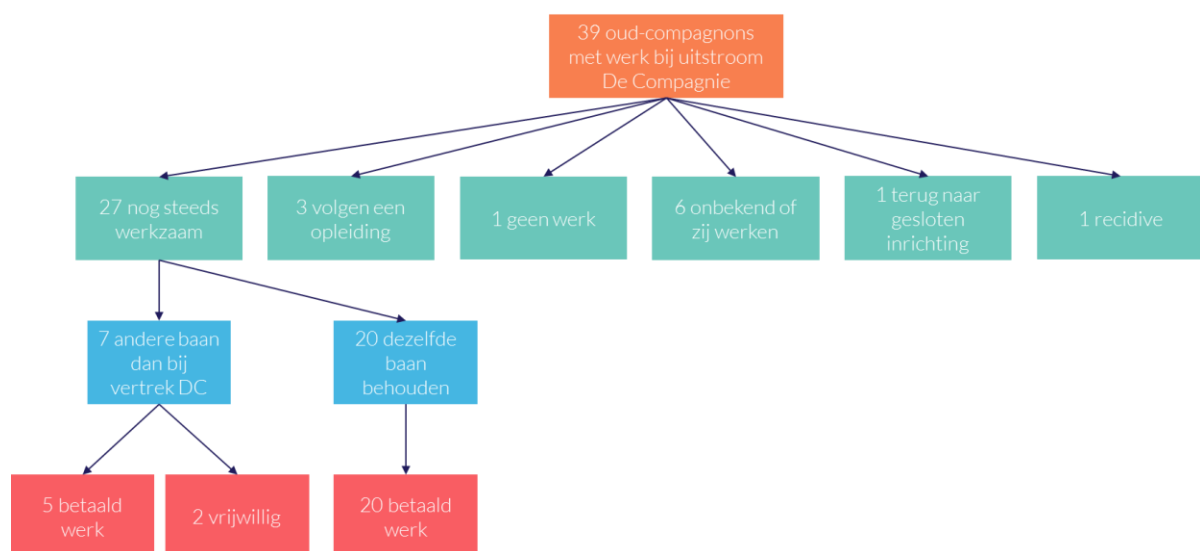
39 oud-compagnons met werk bij uitstroom De Compagnie

27 nog steeds werkzaam

3 volgen een opleiding

1 geen werk

6 onbekend of zij werken

1 terug naar gesloten inrichting

1 recidive

7 andere baan dan bij vertrek DC

20 dezelfde baan behouden

5 betaald werk

2 vrijwillig

20 betaald werk